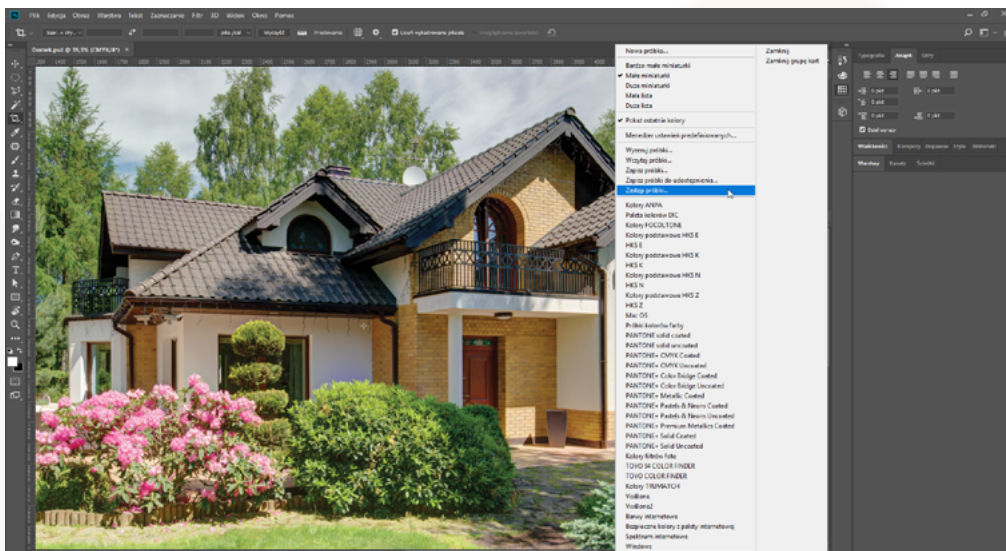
Plik Edycja Obraz Warstwa Tekst Zaznaczanie Filtr 3D Widok Okno Pomoc

Wyczyść Wyprostuj Usuń wykadrowane piksele

Domek.psd @ 55,5% (CMYK/8*)

Nowa próbka...
Bardzo małe miniaturki
✔ Małe miniaturki
Duże miniaturki
Mała lista
Duża lista
✔ Pokaż ostatnie kolory
Menedżer ustawień predefiniowanych...
Wyzeruj próbki...
Wczytaj próbki...
Zapisz próbki...
Zapisz próbki do udostępnienia...
Zastąp próbki...
Kolory ANPA
Paleta kolorów DIC
Kolory FOCOLTONE
Kolory podstawowe HKS E
HKS E
Kolory podstawowe HKS K
HKS K
Kolory podstawowe HKS N
HKS N
Kolory podstawowe HKS Z
HKS Z
Mac OS
Próbki kolorów farby
PANTONE solid coated
PANTONE solid uncoated
PANTONE+ CMYK Coated
PANTONE+ CMYK Uncoated
PANTONE+ Color Bridge Coated
PANTONE+ Color Bridge Uncoated
PANTONE+ Metallic Coated
PANTONE+ Pastels & Neons Coated
PANTONE+ Pastels & Neons Uncoated
PANTONE+ Premium Metallics Coated
PANTONE+ Solid Coated
PANTONE+ Solid Uncoated
Kolory filtrów foto
TOYO 94 COLOR FINDER
TOYO COLOR FINDER
Kolory TRUMATCH
VisiBone
VisiBone2
Barwy internetowe
Bezpieczne kolory z palety internetowej
Spektrum internetowe
Windows

Zamknij
Zamknij grupę kart

Typografia Akapit Glify
Warstwy Kanały Ścieżki